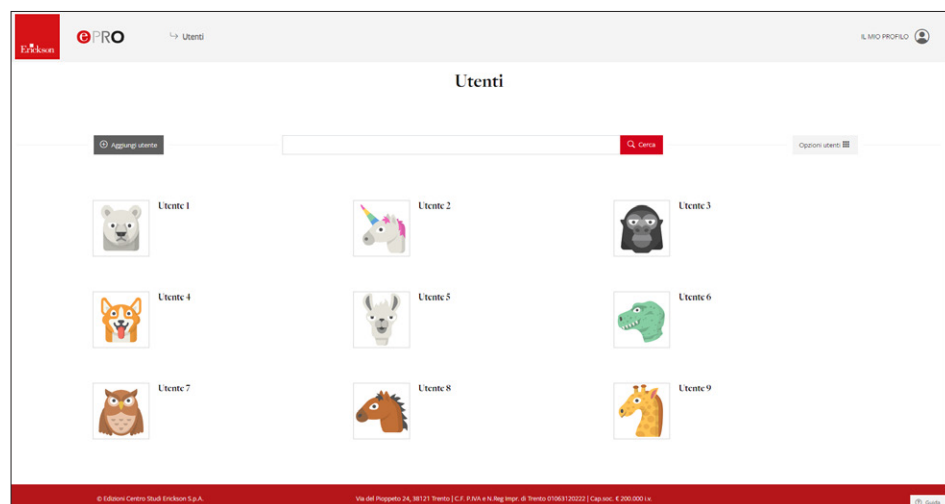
Erickson ePRO ↪ Utenti IL MIO PROFILO

Utenti

Aggiungi utente

Cerca

Opzioni utenti

Utente 1

Utente 2

Utente 3

Utente 4

Utente 5

Utente 6

Utente 7

Utente 8

Utente 9

© Edizioni Centro Studi Erickson S.p.A.

Via del Pioppeto 24, 38121 Trento | C.F. P.IVA e N.Reg Impr. di Trento 01063120222 | Cap.soc. € 200.000 i.v.

Guida